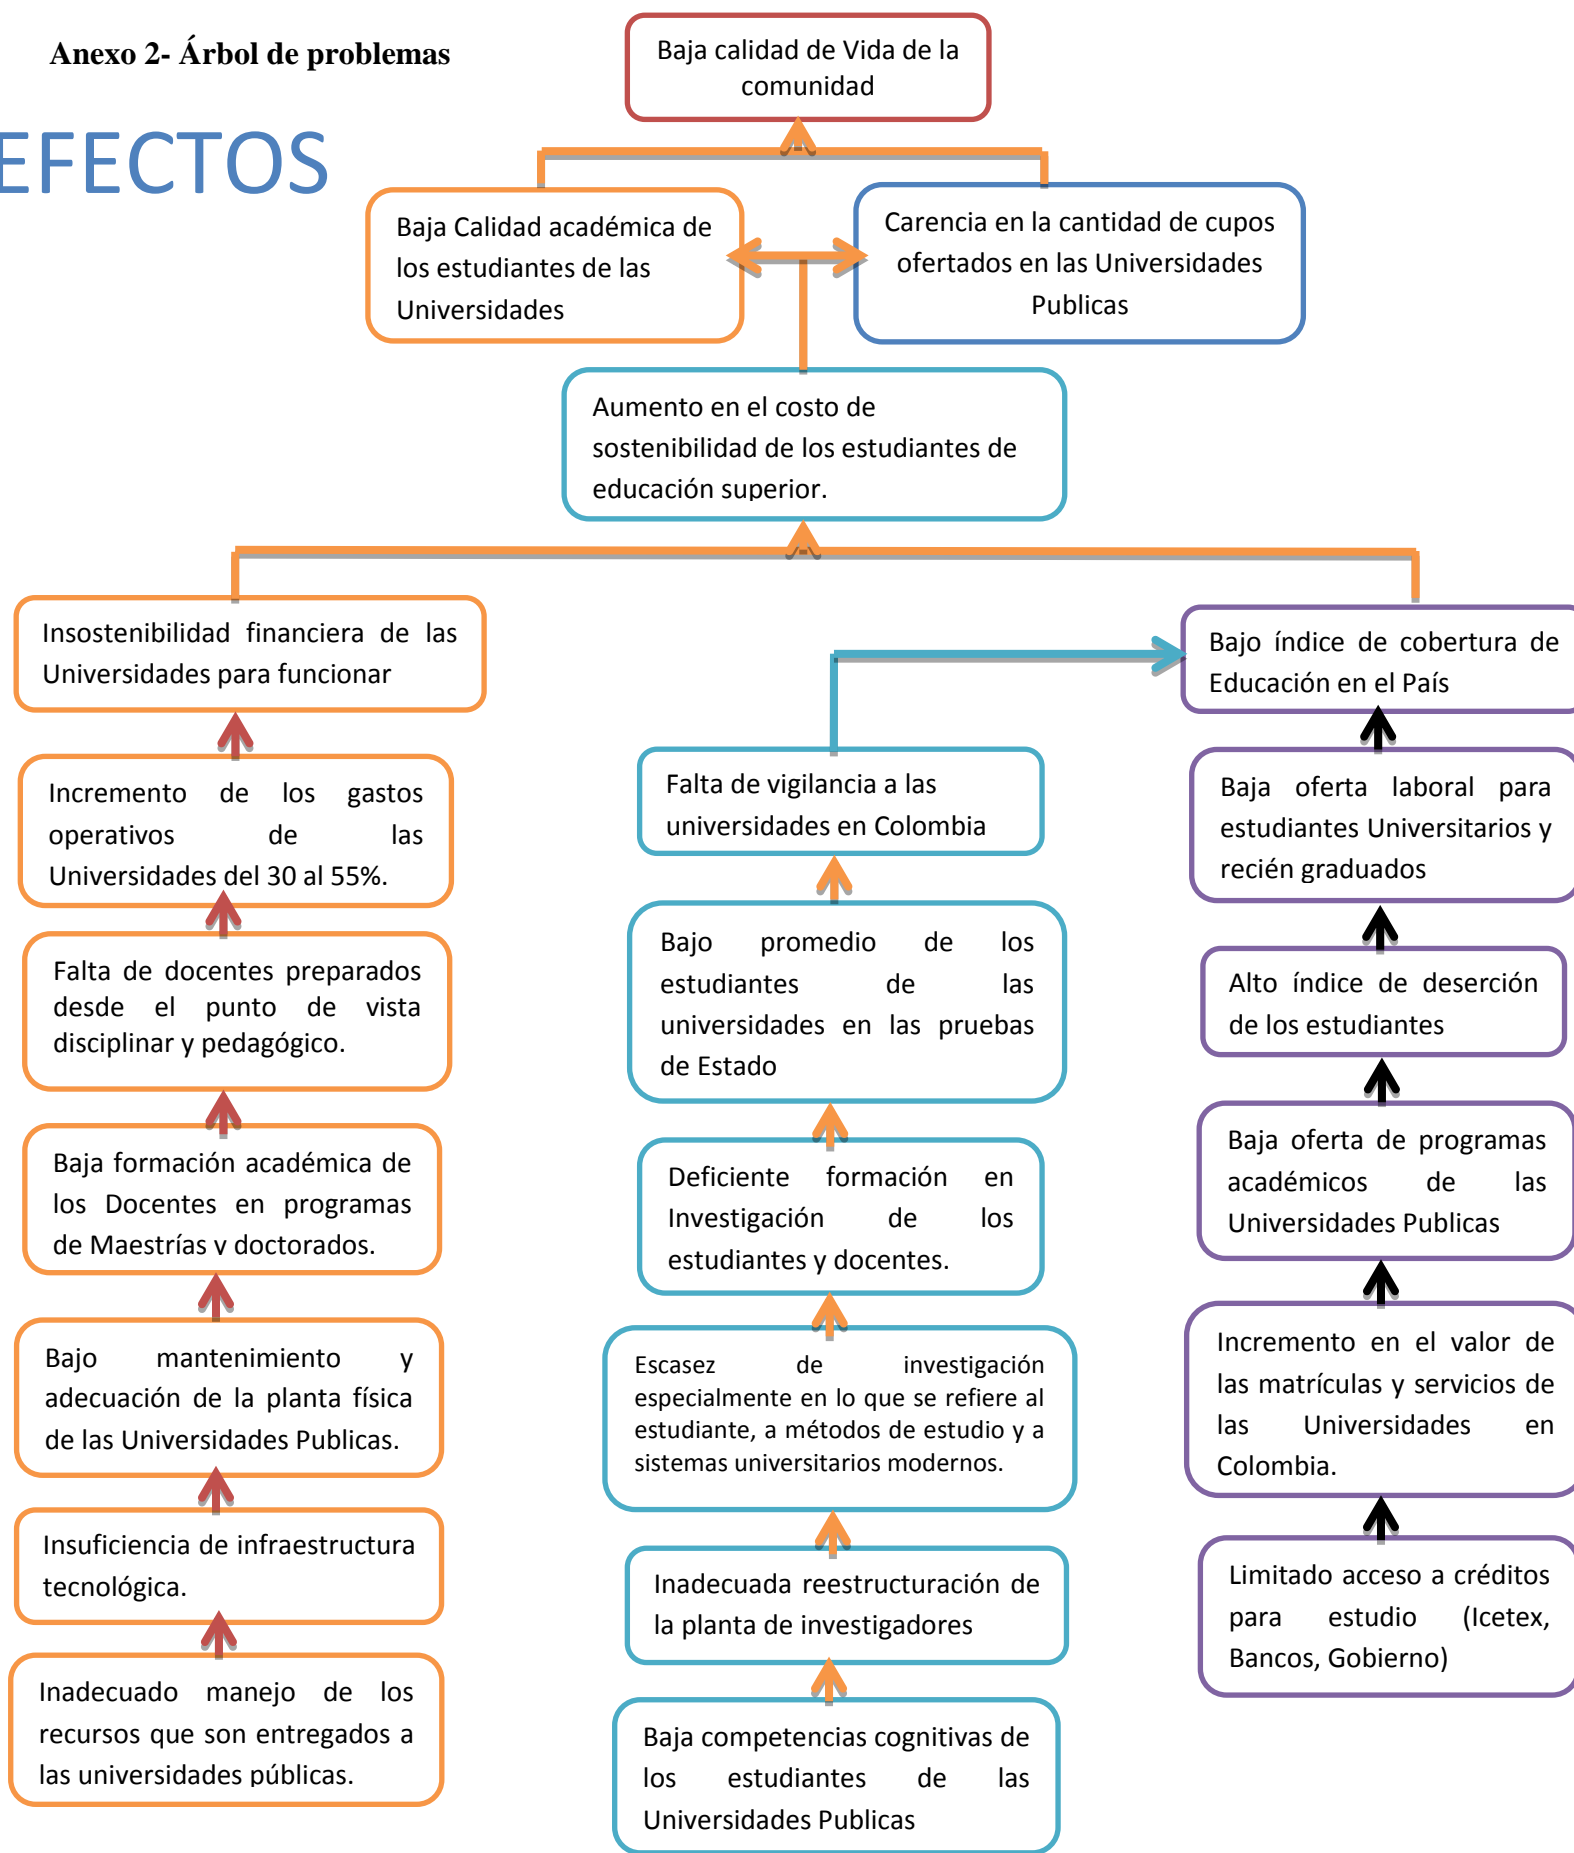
Anexo 2- Árbol de problemas

EFECTOS

Baja calidad de Vida de la comunidad

Baja Calidad académica de los estudiantes de las Universidades

Carencia en la cantidad de cupos ofertados en las Universidades Publicas

Aumento en el costo de sostenibilidad de los estudiantes de educación superior.

Insostenibilidad financiera de las Universidades para funcionar

Incremento de los gastos operativos de las Universidades del 30 al 55%.

Falta de docentes preparados desde el punto de vista disciplinar y pedagógico.

Baja formación académica de los Docentes en programas de Maestrías y doctorados.

Bajo mantenimiento y adecuación de la planta física de las Universidades Publicas.

Insuficiencia de infraestructura tecnológica.

Inadecuado manejo de los recursos que son entregados a las universidades públicas.

Falta de vigilancia a las universidades en Colombia

Bajo promedio de los estudiantes de las universidades en las pruebas de Estado

Deficiente formación en Investigación de los estudiantes y docentes.

Escasez de investigación especialmente en lo que se refiere al estudiante, a métodos de estudio y a sistemas universitarios modernos.

Inadecuada reestructuración de la planta de investigadores

Baja competencias cognitivas de los estudiantes de las Universidades Publicas

Bajo índice de cobertura de Educación en el País

Baja oferta laboral para estudiantes Universitarios y recién graduados

Alto índice de deserción de los estudiantes

Baja oferta de programas académicos de las Universidades Publicas

Incremento en el valor de las matrículas y servicios de las Universidades en Colombia.

Limitado acceso a créditos para estudio (Icetex, Bancos, Gobierno)